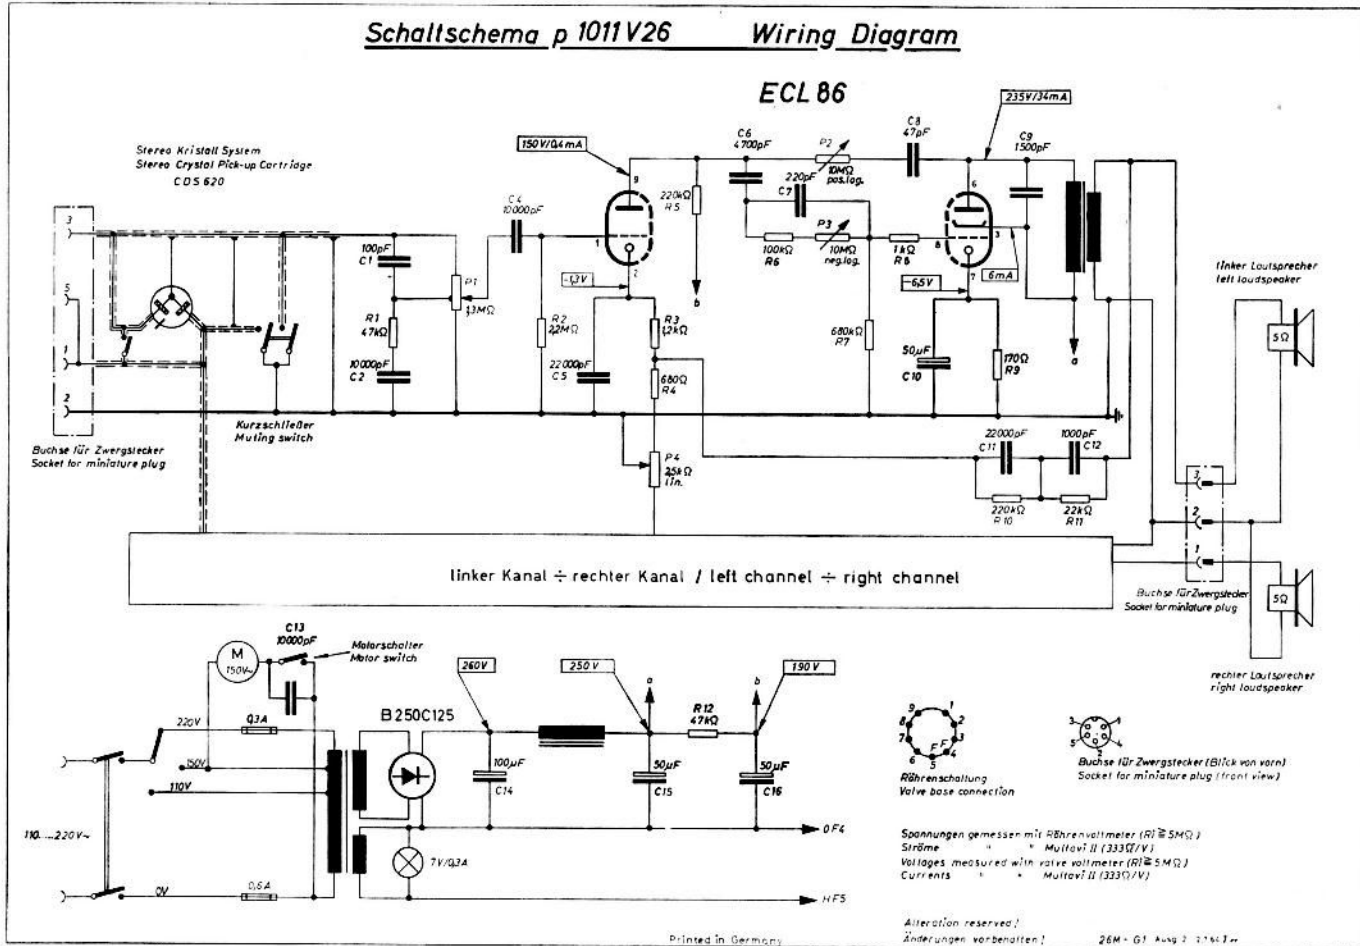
Schaltschema p 1011 V26 Wiring Diagram

ECL 86

Stereo Kristall System
Stereo Crystal Pick-up Cartridge
CDS 620

150V/0,4mA

235V/34mA

C6 4700pF

C8 47pF

C9 1500pF

P2 10MΩ pos.log.

220pF C7

C4 10000pF

220kΩ R5

P3 10MΩ neg.log.

100kΩ R6

1kΩ R8

100pF C1

P1 1,3MΩ

R1 47kΩ

10000pF C2

-1,3V

R2 2,2MΩ

22000pF C5

R3 1,2kΩ

680Ω R4

680kΩ R7

-6,5V

6mA

50µF C10

170Ω R9

b

a

3

5

1

2

9

6

8

7

Buchse für Zwergstecker
Socket for miniature plug

Kurzschließer
Muting switch

P4 2,5kΩ lin.

22000pF C11

1000pF C12

220kΩ R10

22kΩ R11

linker Lautsprecher
left loudspeaker

5Ω

5Ω

linker Kanal ÷ rechter Kanal / left channel ÷ right channel

Buchse für Zwergstecker
Socket for miniature plug

rechter Lautsprecher
right loudspeaker

M 150V~

C13 10000pF

Motorschalter
Motor switch

260V

250V

190V

220V

0,3A

150V

110V

0V

0,5A

110....220V~

B250C125

100µF C14

50µF C15

R12 47kΩ

50µF C16

7V/0,3A

0F4

HF5

Röhrenschaltung
Valve base connection

Buchse für Zwergstecker (Blick von vorn)
Socket for miniature plug (front view)

Spannungen gemessen mit Röhrenvoltmeter (Ri ≧ 5MΩ)
Ströme " " Multavi II (333Ω/V)
Voltages measured with valve voltmeter (Ri ≧ 5MΩ)
Currents " " Multavi II (333Ω/V)

Alteration reserved!
Änderungen vorbehalten!

Printed in Germany

26M+G1 Ausg.2 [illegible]